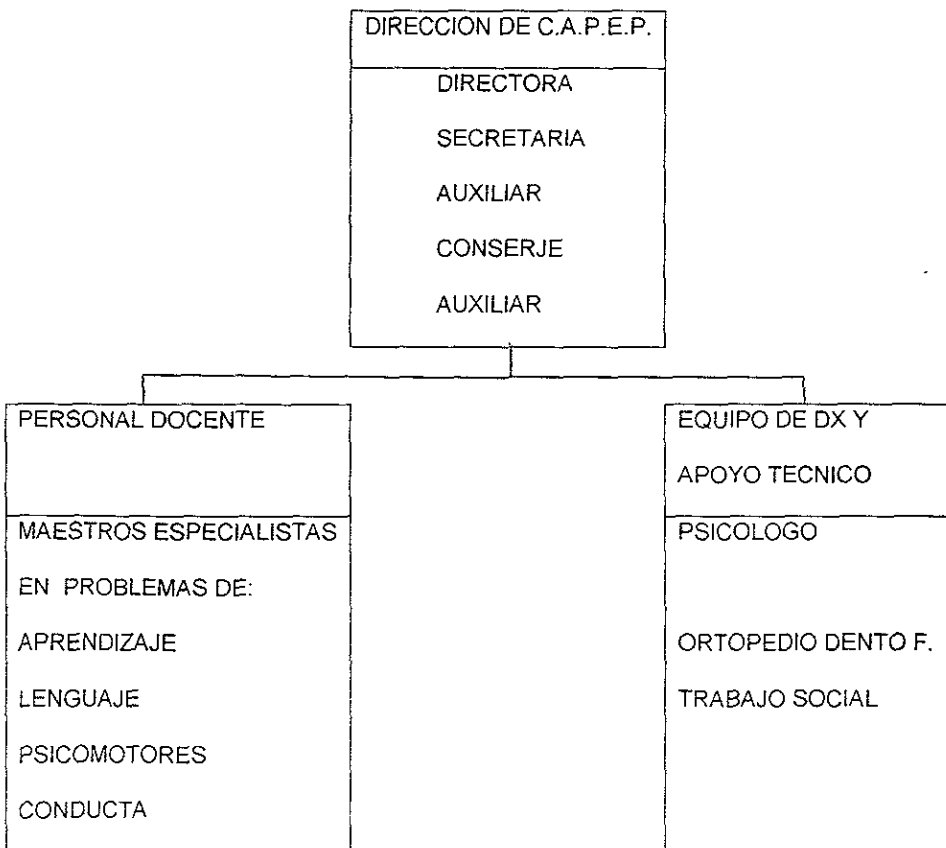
DIRECCION DE C.A.P.E.P.

DIRECTORA

SECRETARIA

AUXILIAR

CONSERJE

AUXILIAR

PERSONAL DOCENTE

MAESTROS ESPECIALISTAS

EN PROBLEMAS DE:

APRENDIZAJE

LENGUAJE

PSICOMOTORES

CONDUCTA

EQUIPO DE DX Y

APOYO TECNICO

PSICOLOGO

ORTOPEDIO DENTO F.

TRABAJO SOCIAL